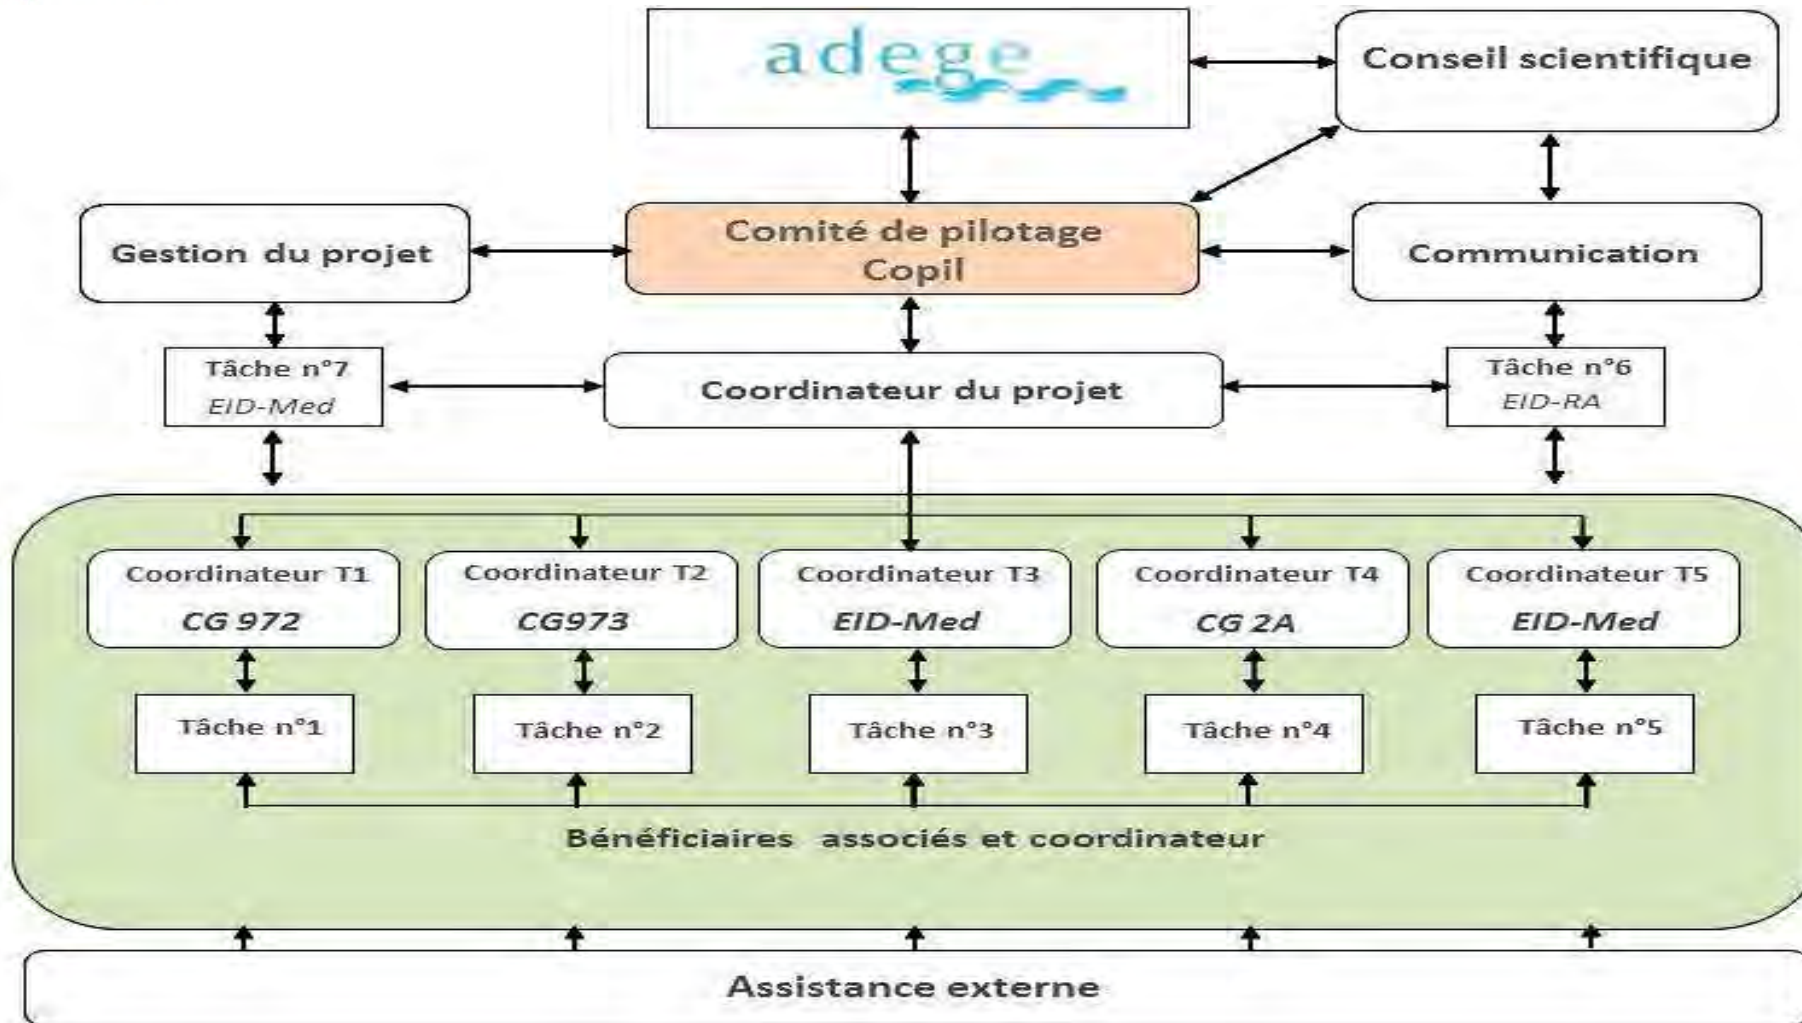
adege

Conseil scientifique

Gestion du projet

Comité de pilotage
Copil

Communication

Tâche n°7
EID-Med

Coordinateur du projet

Tâche n°6
EID-RA

Coordinateur T1
CG 972

Coordinateur T2
CG973

Coordinateur T3
EID-Med

Coordinateur T4
CG 2A

Coordinateur T5
EID-Med

Tâche n°1

Tâche n°2

Tâche n°3

Tâche n°4

Tâche n°5

Bénéficiaires associés et coordinateur

Assistance externe